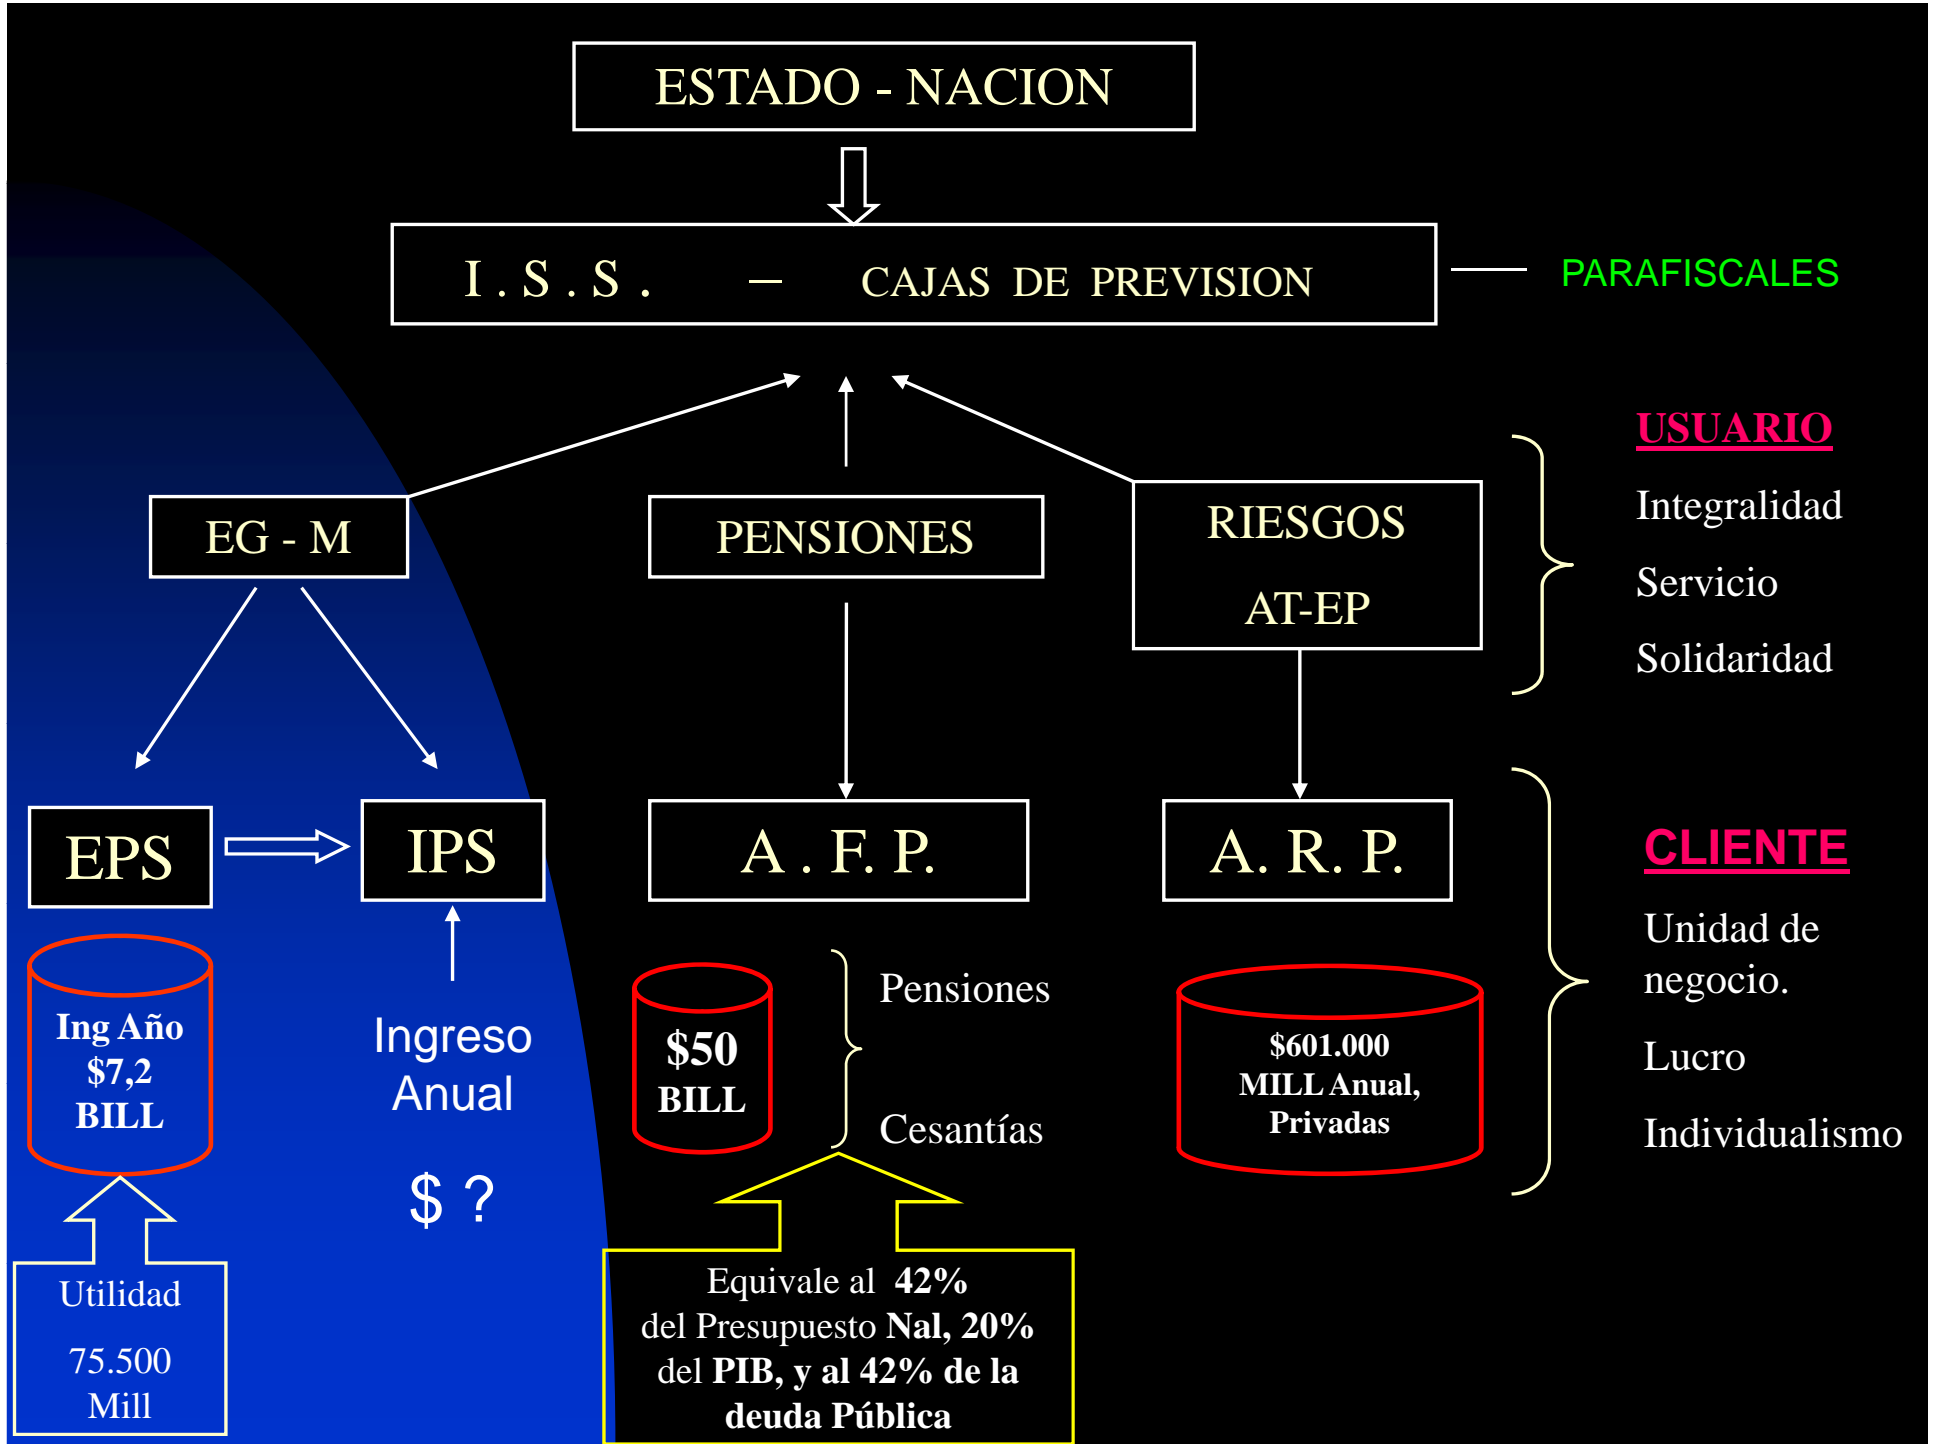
ESTADO - NACION

I . S . S . – CAJAS DE PREVISION

PARAFISCALES

USUARIO

Integralidad

Servicio

Solidaridad

EG - M

PENSIONES

RIESGOS

AT-EP

EPS

IPS

A . F. P.

A. R. P.

CLIENTE

Unidad de negocio.

Lucro

Individualismo

Ing Año $7,2 BILL

Ingreso Anual

$ ?

$50 BILL

Pensiones

Cesantías

$601.000 MILL Anual, Privadas

Utilidad

75.500 Mill

Equivale al 42% del Presupuesto Nal, 20% del PIB, y al 42% de la deuda Pública